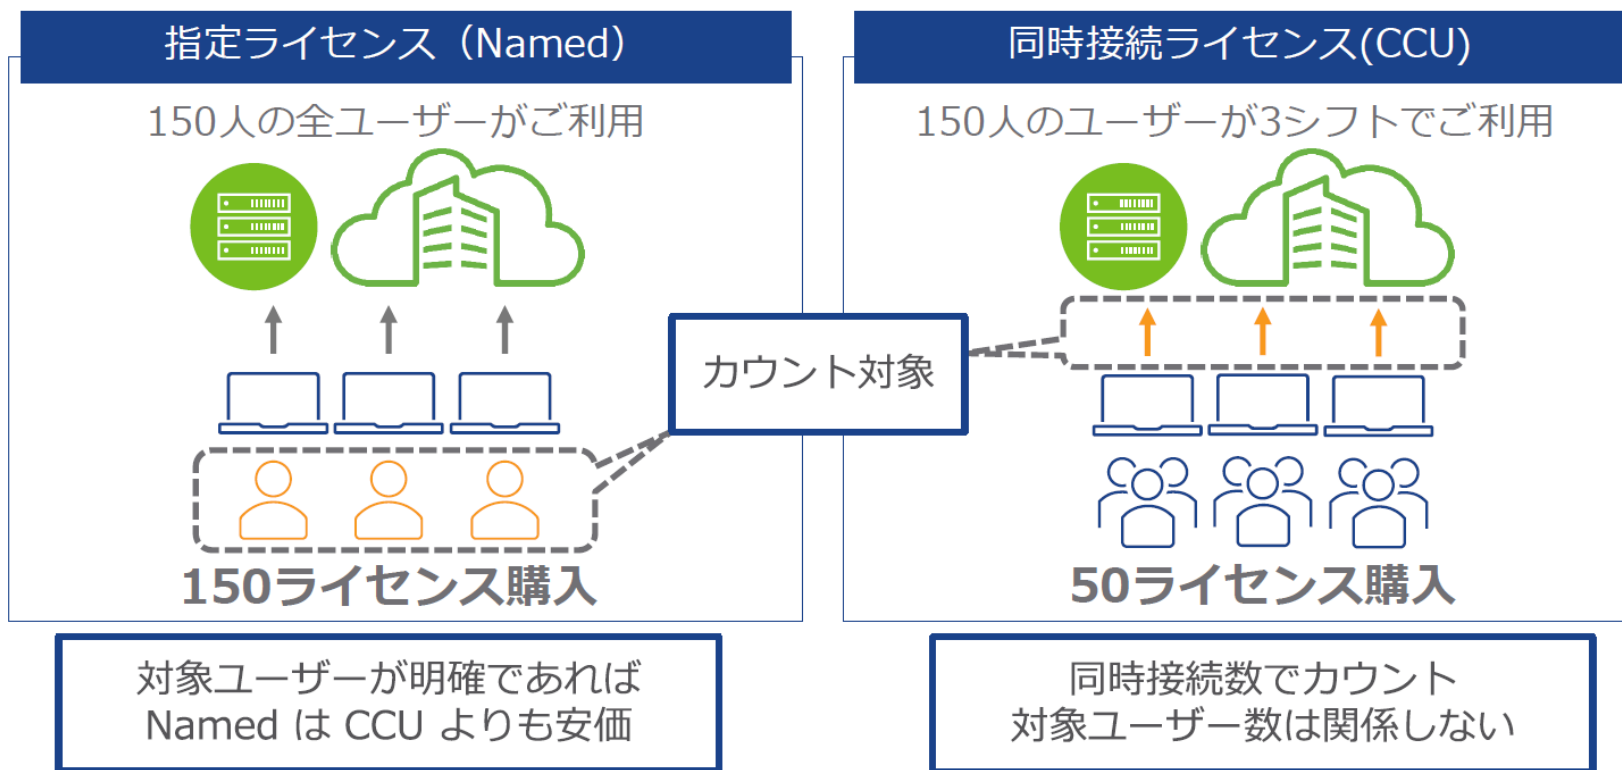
指定ライセンス（Named）

150人の全ユーザーがご利用

150ライセンス購入

カウント対象

同時接続ライセンス(CCU)

150人のユーザーが3シフトでご利用

50ライセンス購入

対象ユーザーが明確であれば
Named は CCU よりも安価

同時接続数でカウント
対象ユーザー数は関係しない